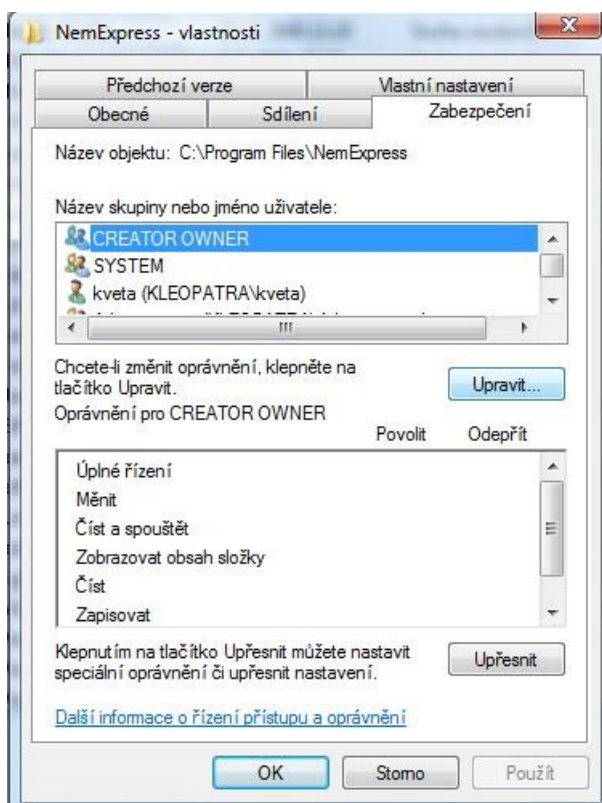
NemExpress - vlastnosti

Předchozí verze | Vlastní nastavení
Obecné | Sdílení | Zabezpečení

Název objektu: C:\Program Files\NemExpress

Název skupiny nebo jméno uživatele:
CREATOR OWNER
SYSTEM
kveta (KLEOPATRA\kveta)
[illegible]

Chcete-li změnit oprávnění, klepněte na tlačítko Upravit.
Upravit...
Oprávnění pro CREATOR OWNER
Povolit Odepřít

Úplné řízení
Měnit
Číst a spouštět
Zobrazovat obsah složky
Číst
Zapisovat

Klepnutím na tlačítko Upřesnit můžete nastavit speciální oprávnění či upřesnit nastavení.
Upřesnit

Další informace o řízení přístupu a oprávnění

OK Storno Použít